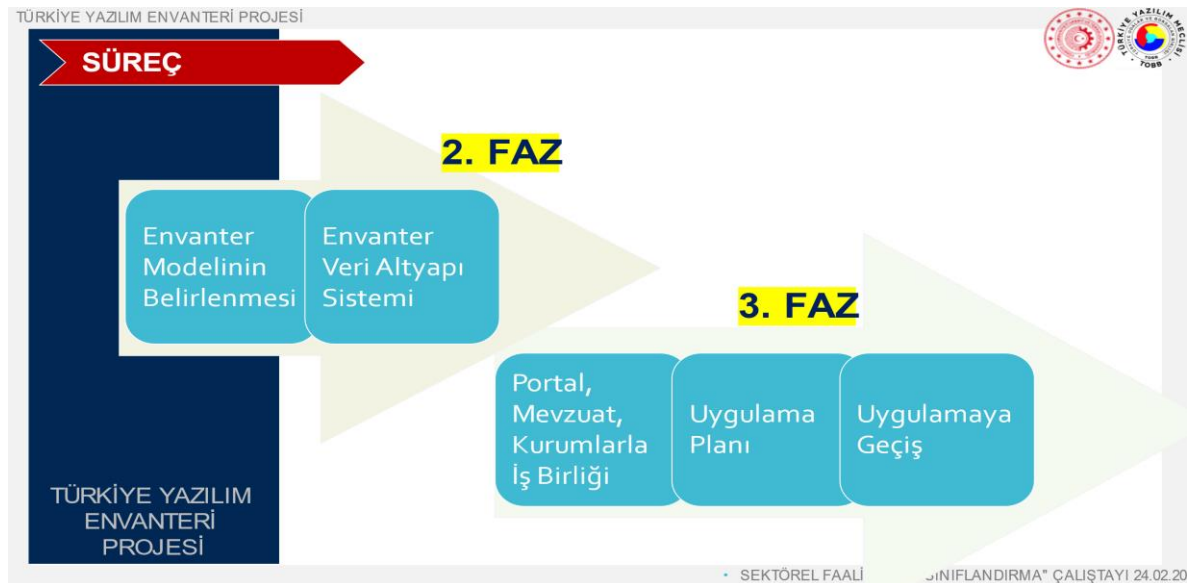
TÜRKİYE YAZILIM ENVANTERİ PROJESİ

SÜREÇ

TÜRKİYE YAZILIM MECLİSİ TOBB

2. FAZ

Envanter Modelinin Belirlenmesi

Envanter Veri Altyapı Sistemi

3. FAZ

Portal, Mevzuat, Kurumlarla İş Birliği

Uygulama Planı

Uygulamaya Geçiş

TÜRKİYE YAZILIM ENVANTERİ PROJESİ

• SEKTÖREL FAALİ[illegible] SINIFLANDIRMA" ÇALIŞTAYI 24.02.20